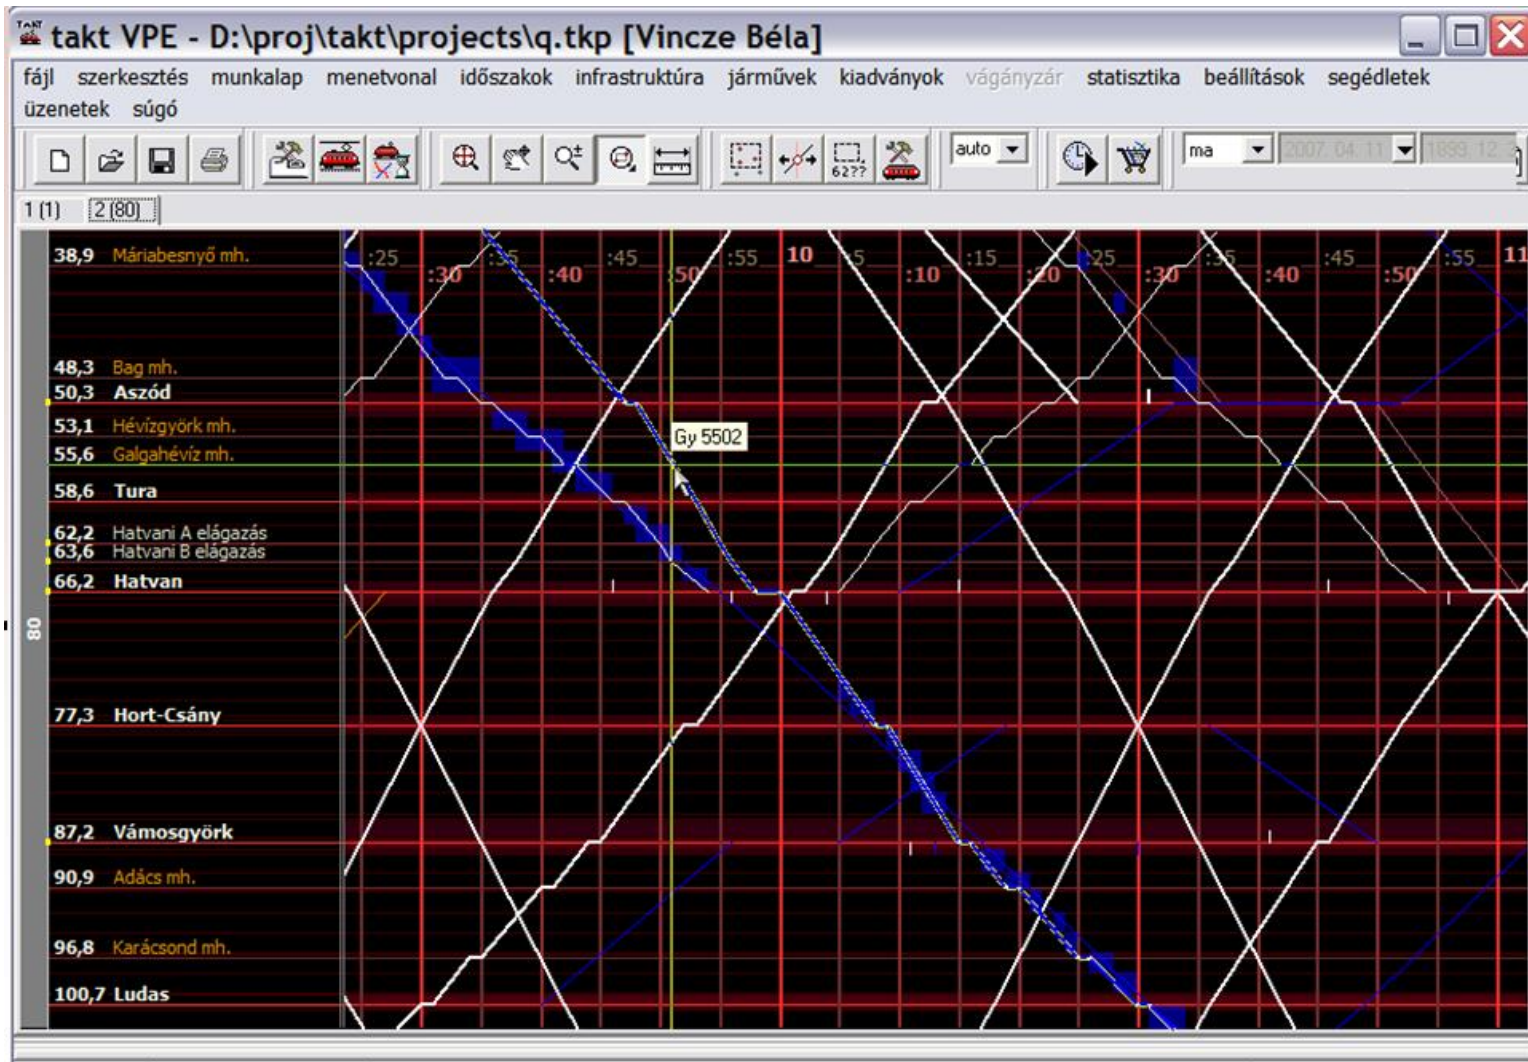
takt VPE - D:\proj\takt\projects\q.tkp [Vincze Béla]

fájl szerkesztés munkalap menetvonal időszakok infrastruktúra járművek kiadványok vágányzár statisztika beállítások segédletek üzenetek súgó

auto ma 2007. 04. 11 1899. 12. 3

1 (1) 2 (80)

80

38,9 Máriabesnyő mh.
48,3 Bag mh.
50,3 Aszód
53,1 Hévízgyörk mh.
55,6 Galgahévíz mh.
58,6 Tura
62,2 Hatvani A elágazás
63,6 Hatvani B elágazás
66,2 Hatvan
77,3 Hort-Csány
87,2 Vámosgyörk
90,9 Adács mh.
96,8 Karácsond mh.
100,7 Ludas

:25 :30 :35 :40 :45 :50 :55 10 :5 :10 :15 :20 :25 :30 :35 :40 :45 :50 :55 11

Gy 5502

6277